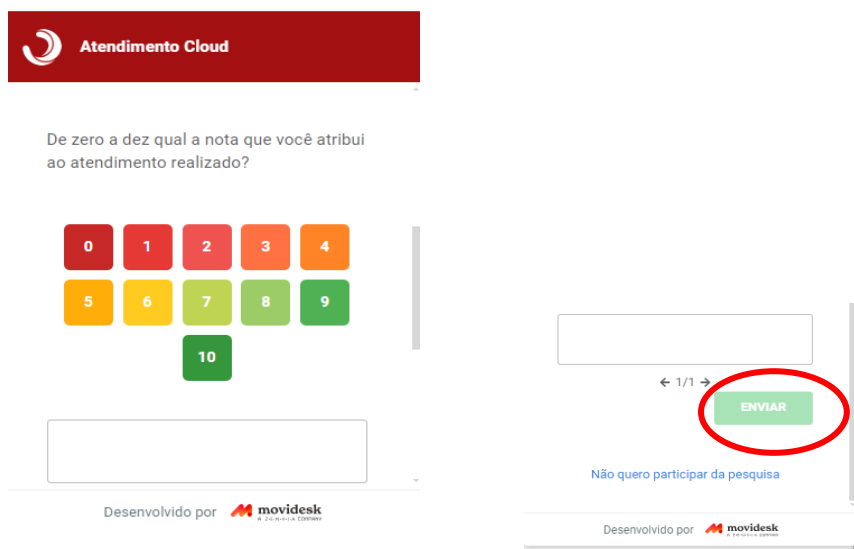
Atendimento Cloud

De zero a dez qual a nota que você atribui ao atendimento realizado?

0 1 2 3 4
5 6 7 8 9
10

Desenvolvido por movidesk A ZENVIA COMPANY

← 1/1 →

ENVIAR

Não quero participar da pesquisa

Desenvolvido por movidesk A ZENVIA COMPANY